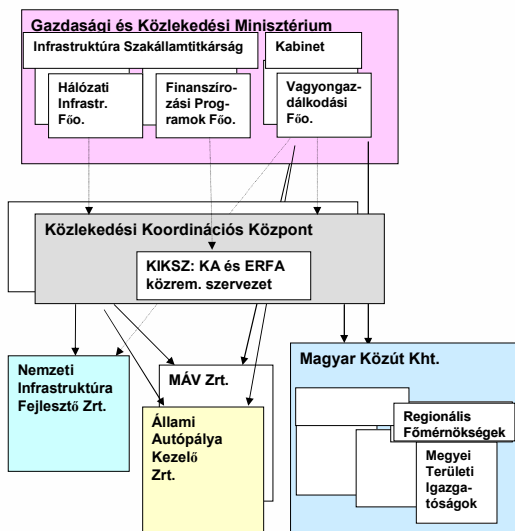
Gazdasági és Közlekedési Minisztérium

Infrastruktúra Szakállamtitkárság

Kabinet

Hálózati Infrastr. Fő.

Finanszírozási Programok Fő.

Vagyongazdálkodási Fő.

Közlekedési Koordinációs Központ

KIKSZ: KA és ERFA közrem. szervezet

Nemzeti Infrastruktúra Fejlesztő Zrt.

MÁV Zrt.

Állami Autópálya Kezelő Zrt.

Magyar Közút Kht.

Regionális Főmérnökségek

Megyei Területi Igazgatóságok